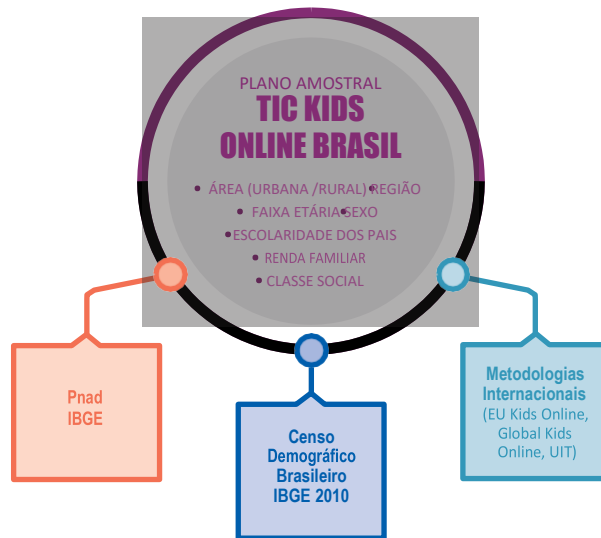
PLANO AMOSTRAL
TIC KIDS ONLINE BRASIL

• ÁREA (URBANA /RURAL) • REGIÃO
• FAIXA ETÁRIA • SEXO
• ESCOLARIDADE DOS PAIS
• RENDA FAMILIAR
• CLASSE SOCIAL

Pnad IBGE

Censo Demográfico Brasileiro IBGE 2010

Metodologias Internacionais (EU Kids Online, Global Kids Online, UIT)